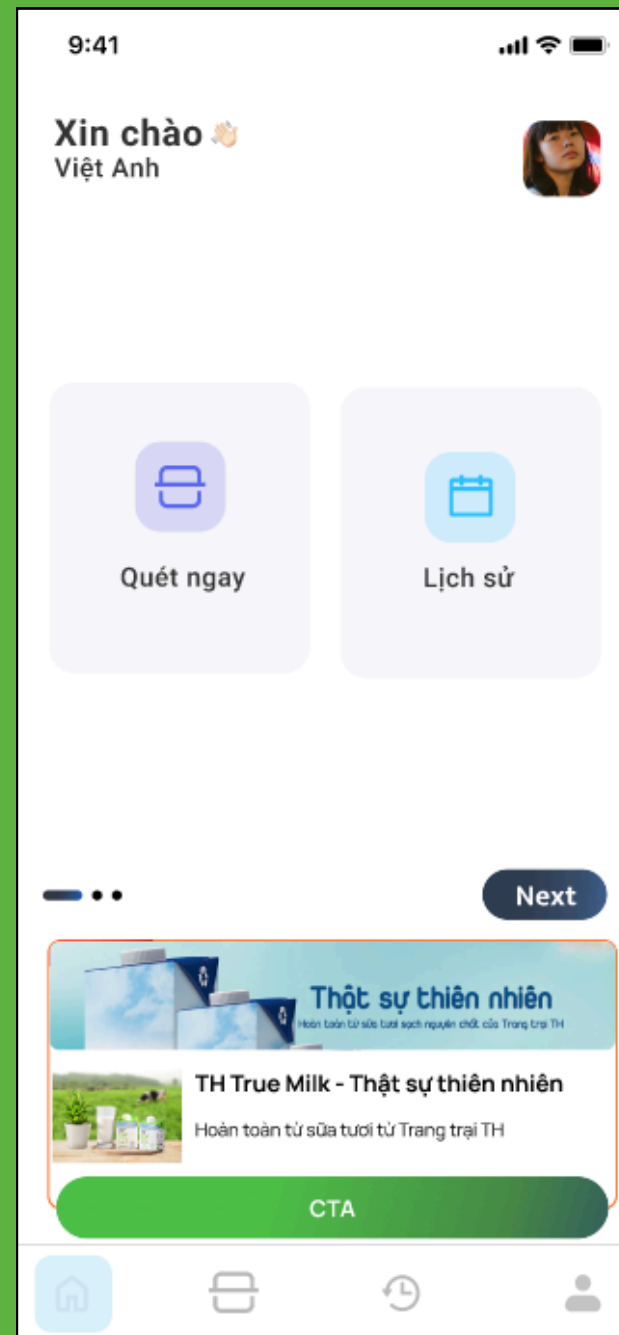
9:41

Xin chào 👋
Việt Anh

Quét ngay

Lịch sử

Next

Thật sự thiên nhiên
Hoàn toàn từ sữa tươi sạch nguyên chất của Trang trại TH

TH True Milk - Thật sự thiên nhiên

Hoàn toàn từ sữa tươi từ Trang trại TH

CTA